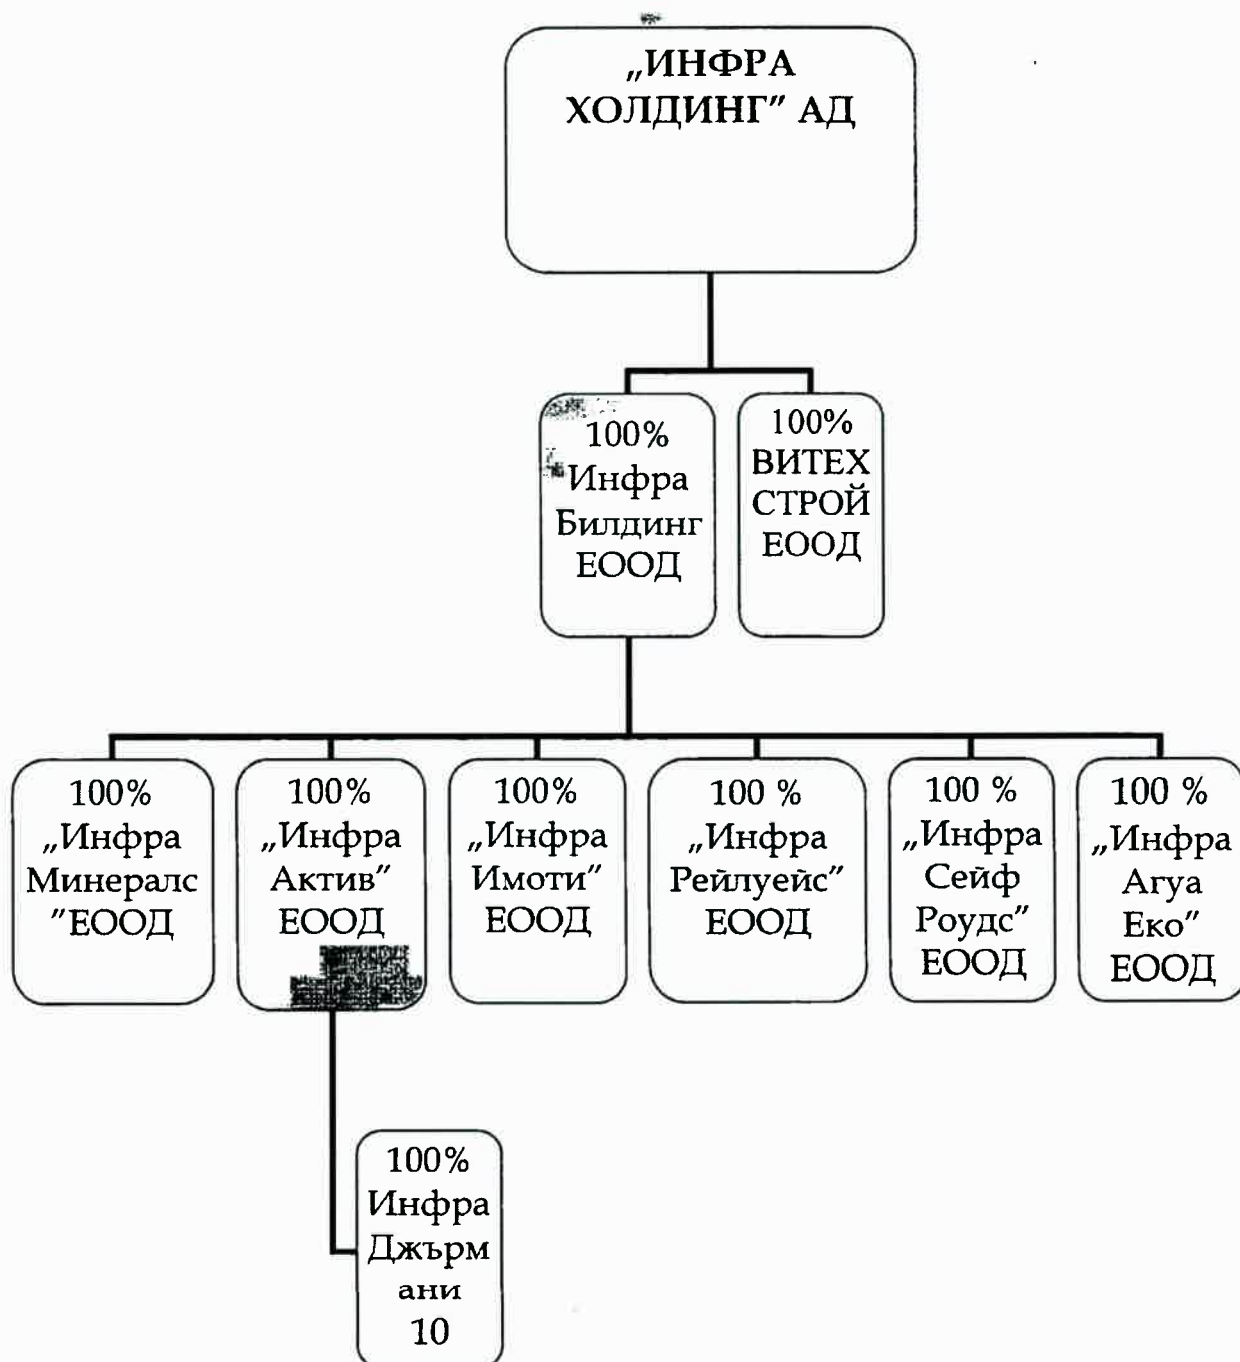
„ИНФРА ХОЛДИНГ" АД

100% Инфра Билдинг ЕООД

100% ВИТЕХ СТРОЙ ЕООД

100% „Инфра Минералс "ЕООД

100% „Инфра Актив" ЕООД

100% „Инфра Имоти" ЕООД

100 % „Инфра Рейлуейс" ЕООД

100 % „Инфра Сейф Роудс" ЕООД

100 % „Инфра Агуа Еко" ЕООД

100% Инфра Джърм ани 10